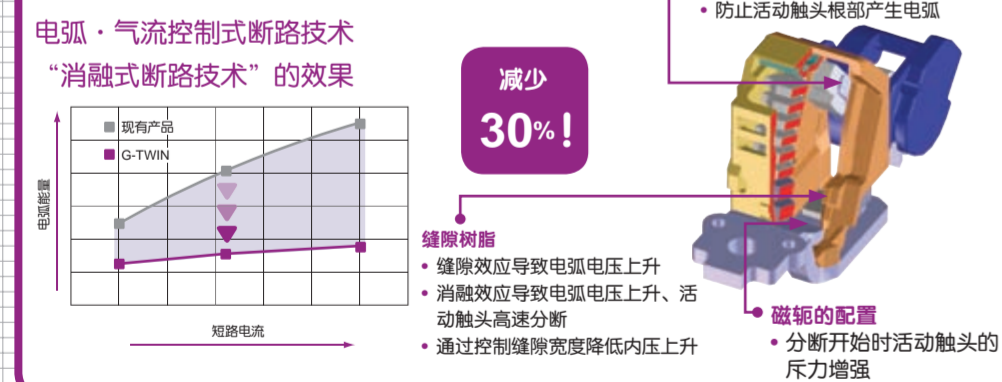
• 防止活动触头根部产生电弧

电弧・气流控制式断路技术
“消融式断路技术”的效果

现有产品
G-TWIN

电弧能量

短路电流

减少
30%！

缝隙树脂
• 缝隙效应导致电弧电压上升
• 消融效应导致电弧电压上升、活动触头高速分断
• 通过控制缝隙宽度降低内压上升

磁轭的配置
• 分断开始时活动触头的斥力增强